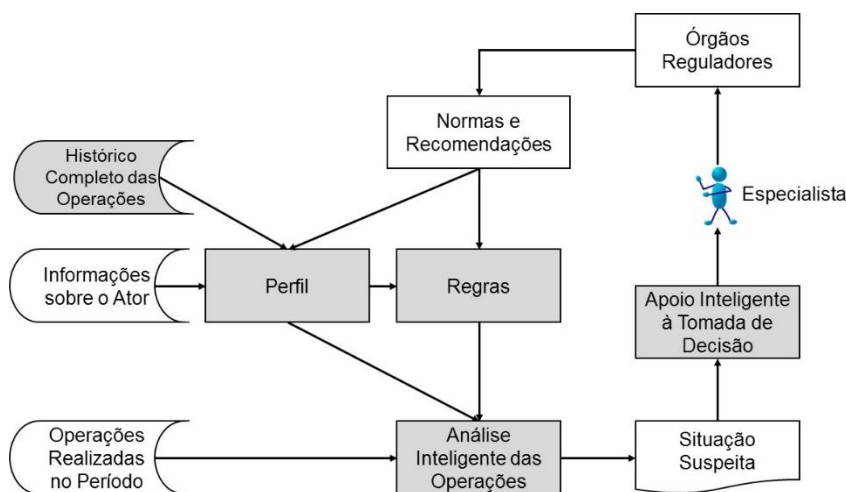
Órgãos Reguladores

Normas e Recomendações

Histórico Completo das Operações

Especialista

Informações sobre o Ator

Perfil

Regras

Apoio Inteligente à Tomada de Decisão

Operações Realizadas no Período

Análise Inteligente das Operações

Situação Suspeita